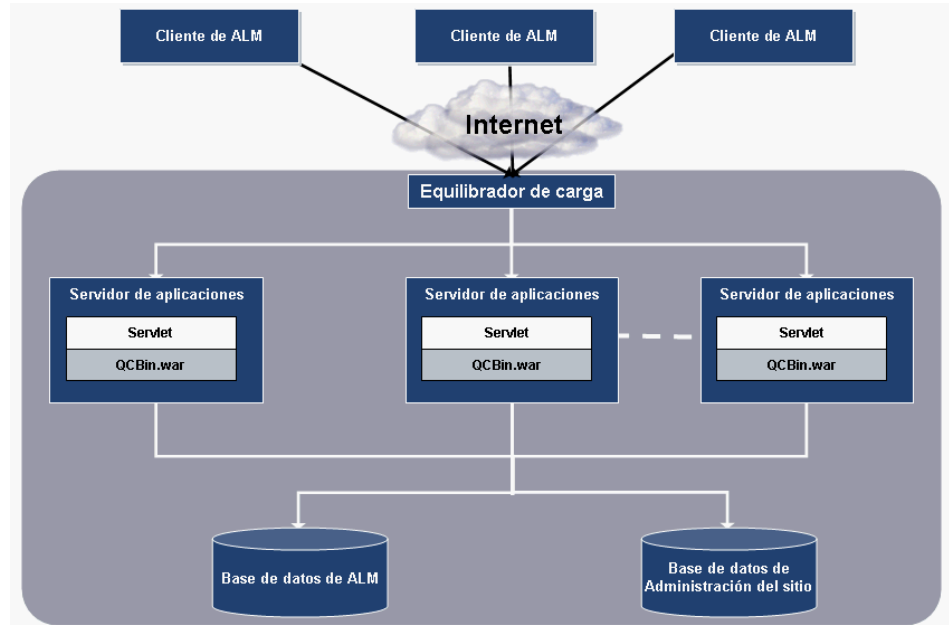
Cliente de ALM

Cliente de ALM

Cliente de ALM

Internet

Equilibrador de carga

Servidor de aplicaciones
Servlet
QCBin.war

Servidor de aplicaciones
Servlet
QCBin.war

Servidor de aplicaciones
Servlet
QCBin.war

Base de datos de ALM

Base de datos de Administración del sitio